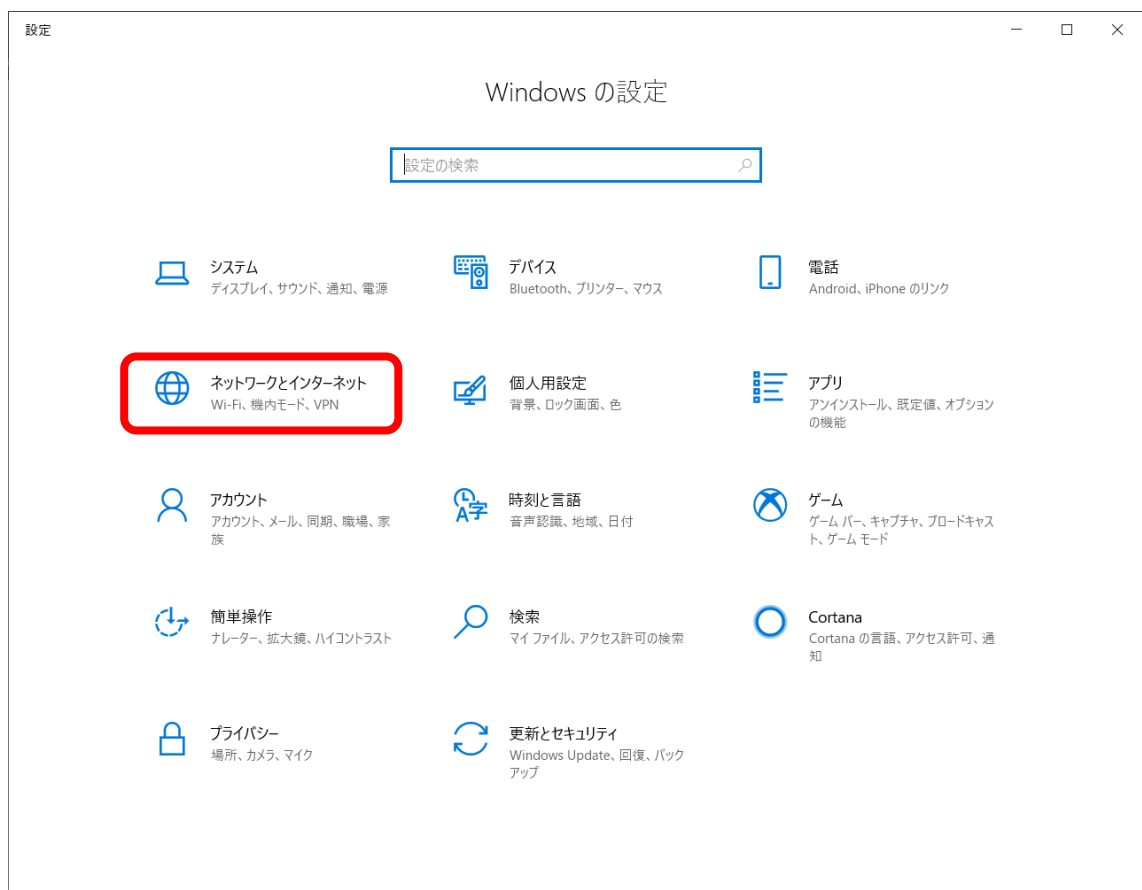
設定

Windows の設定

設定の検索

システム
ディスプレイ、サウンド、通知、電源

デバイス
Bluetooth、プリンター、マウス

電話
Android、iPhone のリンク

ネットワークとインターネット
Wi-Fi、機内モード、VPN

個人用設定
背景、ロック画面、色

アプリ
アンインストール、既定値、オプションの機能

アカウント
アカウント、メール、同期、職場、家族

時刻と言語
音声認識、地域、日付

ゲーム
ゲーム バー、キャプチャ、ブロードキャスト、ゲーム モード

簡単操作
ナレーター、拡大鏡、ハイコントラスト

検索
マイ ファイル、アクセス許可の検索

Cortana
Cortana の言語、アクセス許可、通知

プライバシー
場所、カメラ、マイク

更新とセキュリティ
Windows Update、回復、バックアップ